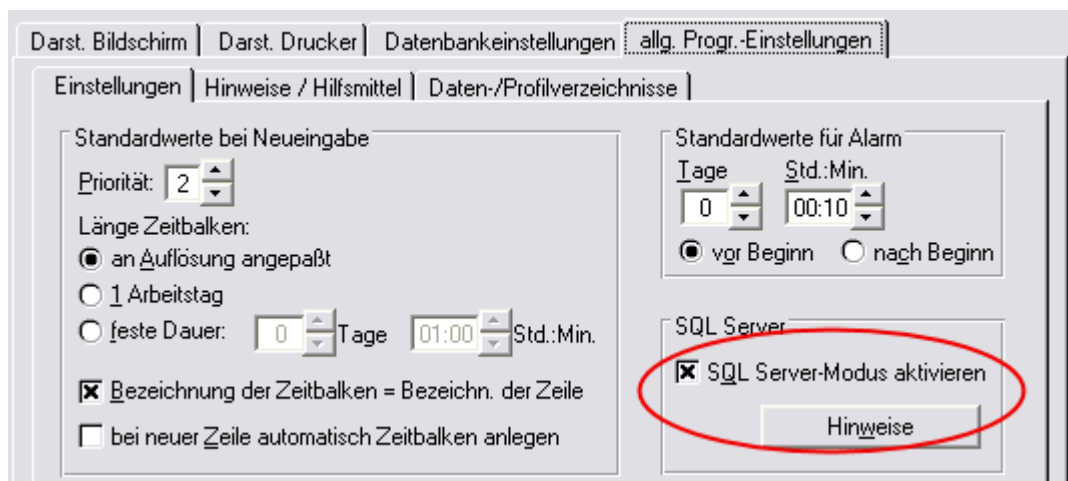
Darst. Bildschirm | Darst. Drucker | Datenbankeinstellungen | allg. Progr.-Einstellungen

Einstellungen | Hinweise / Hilfsmittel | Daten-/Profilverzeichnisse

Standardwerte bei Neueingabe

Priorität: 2

Länge Zeitbalken:

an Auflösung angepaßt

1 Arbeitstag

feste Dauer: 0 Tage 01:00 Std.:Min.

Bezeichnung der Zeitbalken = Bezeichn. der Zeile

bei neuer Zeile automatisch Zeitbalken anlegen

Standardwerte für Alarm

Tage 0

Std.:Min. 00:10

vor Beginn

nach Beginn

SQL Server

SQL Server-Modus aktivieren

Hinweise